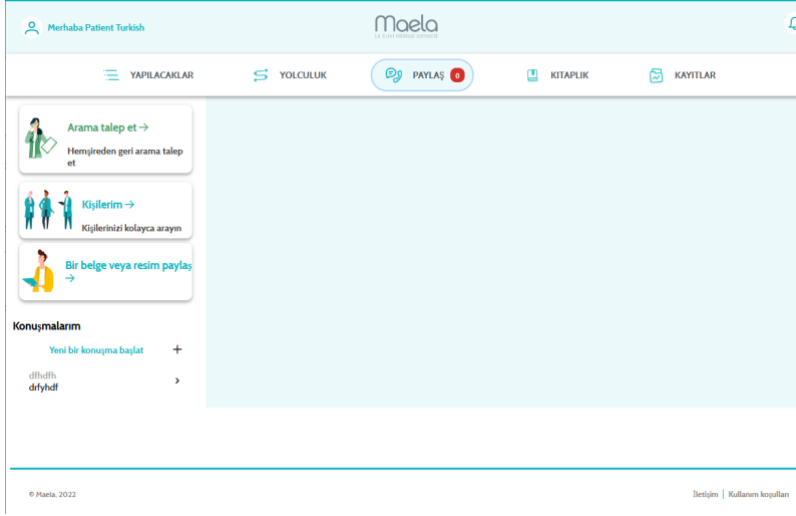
Merhaba Patient Turkish

Maela

YAPILACAKLAR
YOLCULUK
PAYLAŞ 0
KITAPLIK
KAYITLAR

Arama talep et →
Hemşireden geri arama talep et

Kişilerim →
Kişilerinizi kolayca arayın

Bir belge veya resim paylaş →

Konuşmalarım

Yeni bir konuşma başlat +

dfhdfh
drfyhdf >

© Maela, 2022

İletişim | Kullanım koşulları